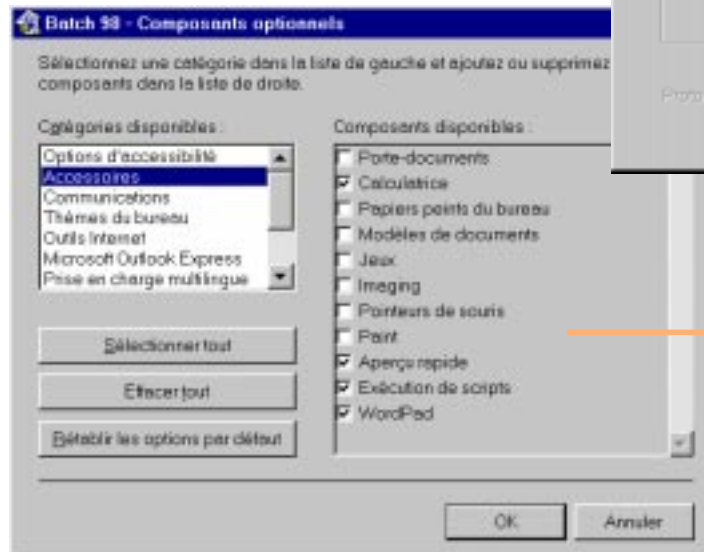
Batch 98 - Composants optionnels

Sélectionnez une catégorie dans la liste de gauche et ajoutez ou supprimez composants dans la liste de droite.

Catégories disponibles :

Options d'accessibilité
Accessoires
Communications
Thèmes du bureau
Outils Internet
Microsoft Outlook Express
Prise en charge multilingue

Sélectionner tout

Effacer tout

Rétablir les options par défaut

Composants disponibles :

Porte-documents
Calculatrice
Papiers peints du bureau
Modèles de documents
Jeux
Imaging
Pointeurs de souris
Paint
Aperçu rapide
Exécution de scripts
WordPad

OK

Annuler

Prop